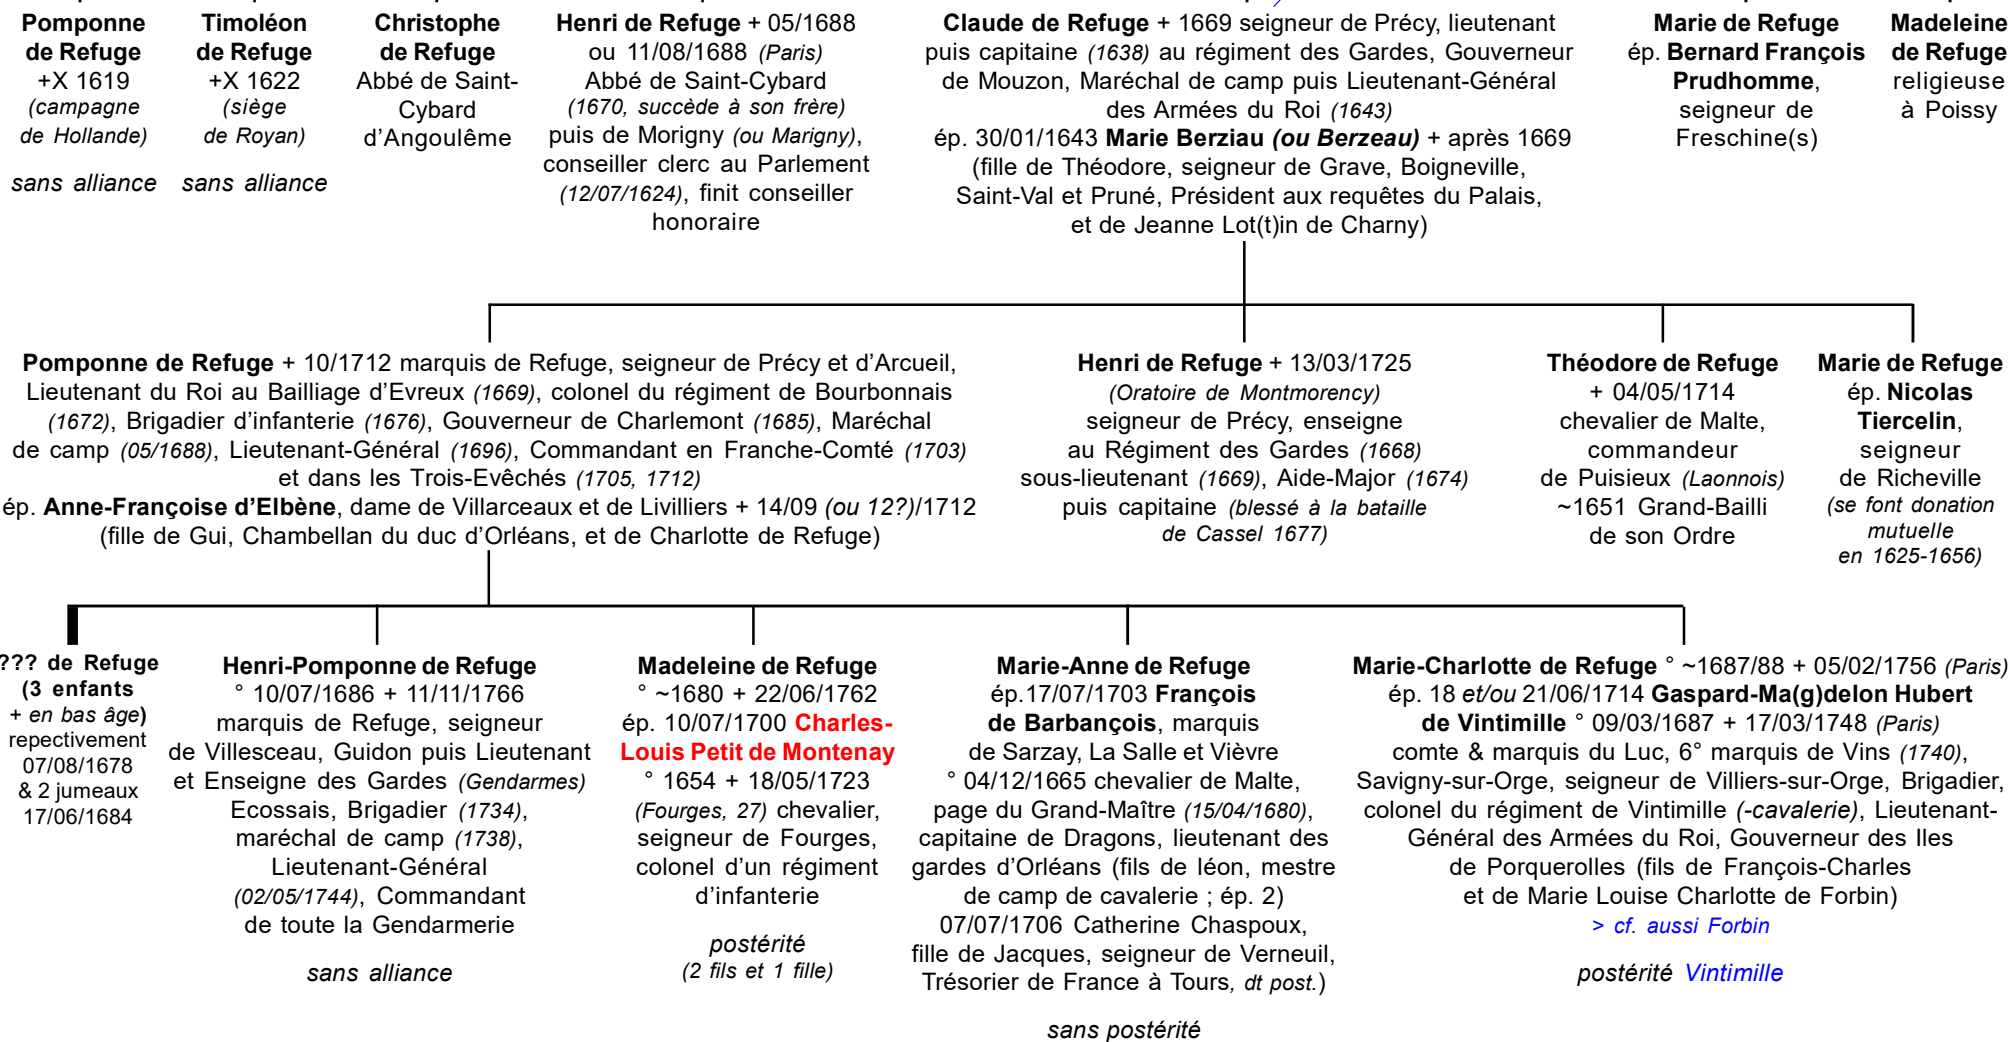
Pomponne de Refuge +X 1619 (campagne de Hollande)

sans alliance

Timoléon de Refuge +X 1622 (siège de Royan)

sans alliance

Christophe de Refuge Abbé de Saint-Cybard d'Angoulême

Henri de Refuge + 05/1688 ou 11/08/1688 (Paris) Abbé de Saint-Cybard (1670, succède à son frère) puis de Morigny (ou Marigny), conseiller clerc au Parlement (12/07/1624), finit conseiller honoraire

Claude de Refuge + 1669 seigneur de Précy, lieutenant puis capitaine (1638) au régiment des Gardes, Gouverneur de Mouzon, Maréchal de camp puis Lieutenant-Général des Armées du Roi (1643) ép. 30/01/1643 Marie Berziau (ou Berzeau) + après 1669 (fille de Théodore, seigneur de Grave, Boigneville, Saint-Val et Pruné, Président aux requêtes du Palais, et de Jeanne Lot(t)in de Charny)

Marie de Refuge ép. Bernard François Prudhomme, seigneur de Freschine(s)

Madeleine de Refuge religieuse à Poissy

Pomponne de Refuge + 10/1712 marquis de Refuge, seigneur de Précy et d'Arcueil, Lieutenant du Roi au Bailliage d'Evreux (1669), colonel du régiment de Bourbonnais (1672), Brigadier d'infanterie (1676), Gouverneur de Charlemont (1685), Maréchal de camp (05/1688), Lieutenant-Général (1696), Commandant en Franche-Comté (1703) et dans les Trois-Evêchés (1705, 1712) ép. Anne-Françoise d'Elbène, dame de Villarceaux et de Livilliers + 14/09 (ou 12?)/1712 (fille de Gui, Chambellan du duc d'Orléans, et de Charlotte de Refuge)

Henri de Refuge + 13/03/1725 (Oratoire de Montmorency) seigneur de Précy, enseigne au Régiment des Gardes (1668) sous-lieutenant (1669), Aide-Major (1674) puis capitaine (blessé à la bataille de Cassel 1677)

Théodore de Refuge + 04/05/1714 chevalier de Malte, commandeur de Puisieux (Laonnois) ~1651 Grand-Bailli de son Ordre

Marie de Refuge ép. Nicolas Tiercelin, seigneur de Richeville (se font donation mutuelle en 1625-1656)

??? de Refuge (3 enfants + en bas âge) repectivement 07/08/1678 & 2 jumeaux 17/06/1684

Henri-Pomponne de Refuge ° 10/07/1686 + 11/11/1766 marquis de Refuge, seigneur de Villesceau, Guidon puis Lieutenant et Enseigne des Gardes (Gendarmes) Ecossais, Brigadier (1734), maréchal de camp (1738), Lieutenant-Général (02/05/1744), Commandant de toute la Gendarmerie

sans alliance

Madeleine de Refuge ° ~1680 + 22/06/1762 ép. 10/07/1700 Charles-Louis Petit de Montenay ° 1654 + 18/05/1723 (Fourges, 27) chevalier, seigneur de Fourges, colonel d'un régiment d'infanterie

postérité (2 fils et 1 fille)

Marie-Anne de Refuge ép.17/07/1703 François de Barbançois, marquis de Sarzay, La Salle et Vièvre ° 04/12/1665 chevalier de Malte, page du Grand-Maître (15/04/1680), capitaine de Dragons, lieutenant des gardes d'Orléans (fils de léon, mestre de camp de cavalerie ; ép. 2) 07/07/1706 Catherine Chaspoux, fille de Jacques, seigneur de Verneuil, Trésorier de France à Tours, dt post.)

sans postérité

Marie-Charlotte de Refuge ° ~1687/88 + 05/02/1756 (Paris) ép. 18 et/ou 21/06/1714 Gaspard-Ma(g)delon Hubert de Vintimille ° 09/03/1687 + 17/03/1748 (Paris) comte & marquis du Luc, 6° marquis de Vins (1740), Savigny-sur-Orge, seigneur de Villiers-sur-Orge, Brigadier, colonel du régiment de Vintimille (-cavalerie), Lieutenant-Général des Armées du Roi, Gouverneur des Iles de Porquerolles (fils de François-Charles et de Marie Louise Charlotte de Forbin)
> cf. aussi Forbin

postérité Vintimille